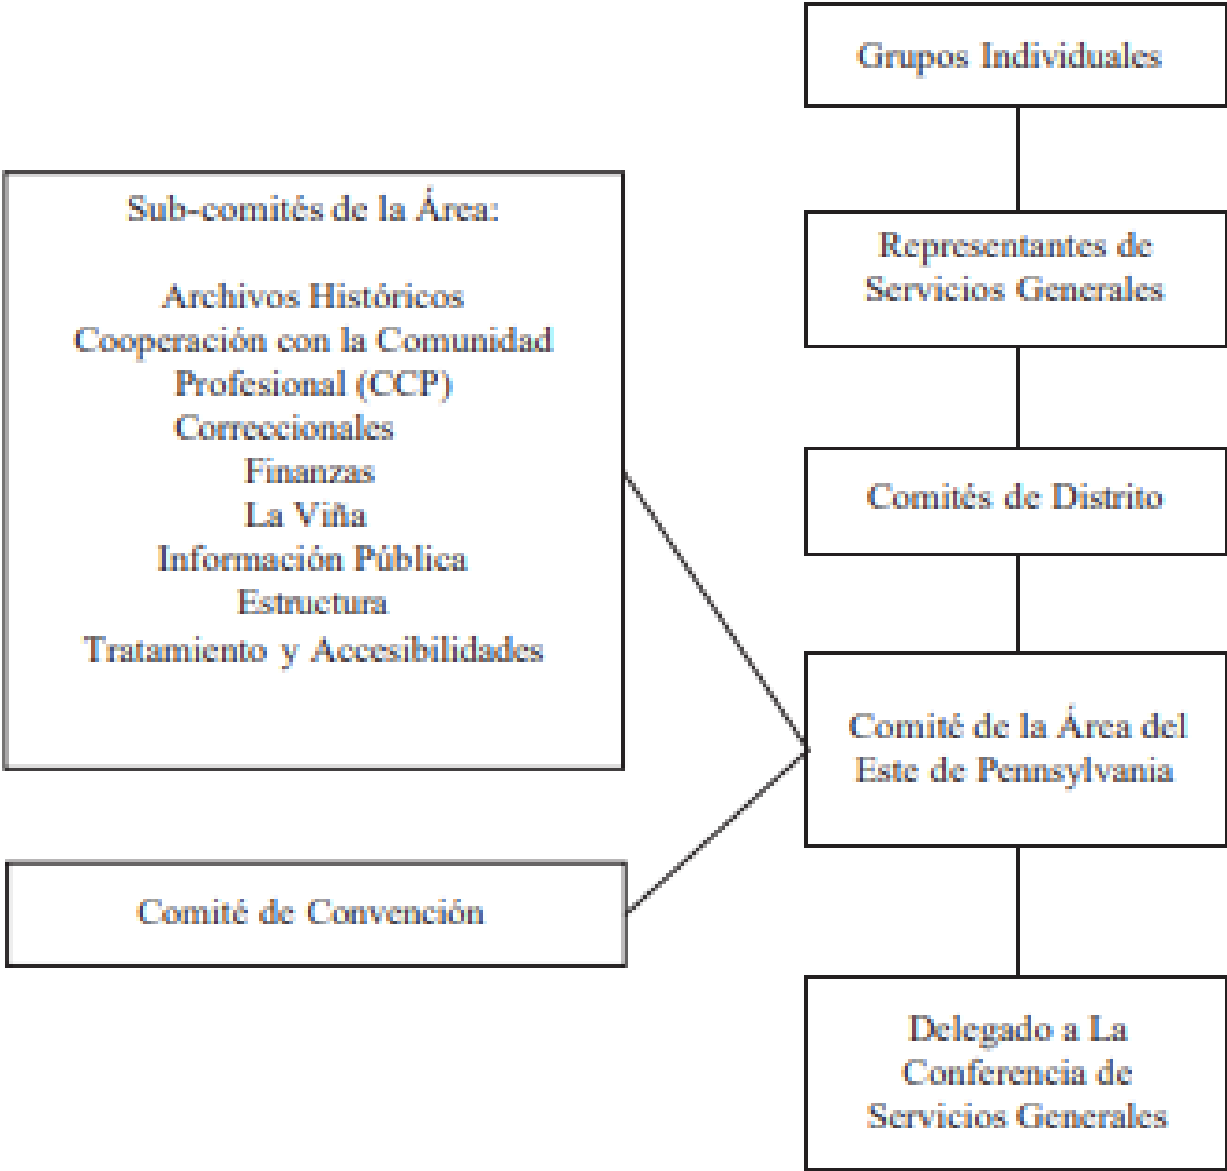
Grupos Individuales

Representantes de Servicios Generales

Comités de Distrito

Comité de la Área del Este de Pennsylvania

Delegado a La Conferencia de Servicios Generales

Sub-comités de la Área:

Archivos Históricos
Cooperación con la Comunidad Profesional (CCP)
Correccionales
Finanzas
La Viña
Información Pública
Estructura
Tratamiento y Accesibilidades

Comité de Convención